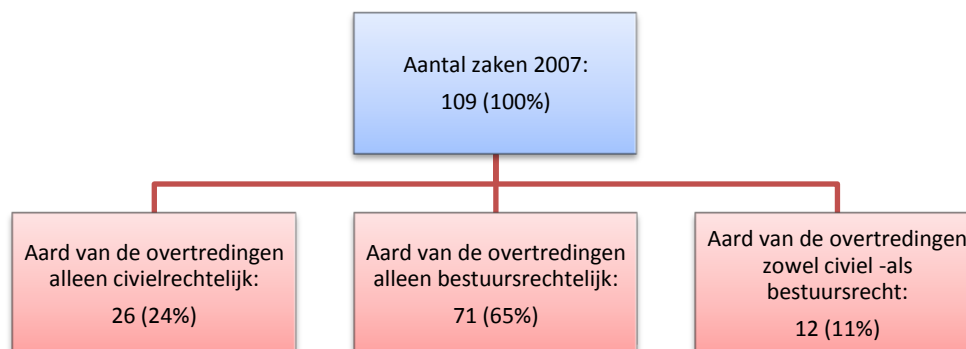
Aantal zaken 2007:
109 (100%)

Aard van de overtredingen alleen civielrechtelijk:
26 (24%)

Aard van de overtredingen alleen bestuursrechtelijk:
71 (65%)

Aard van de overtredingen zowel civiel -als bestuursrecht:
12 (11%)